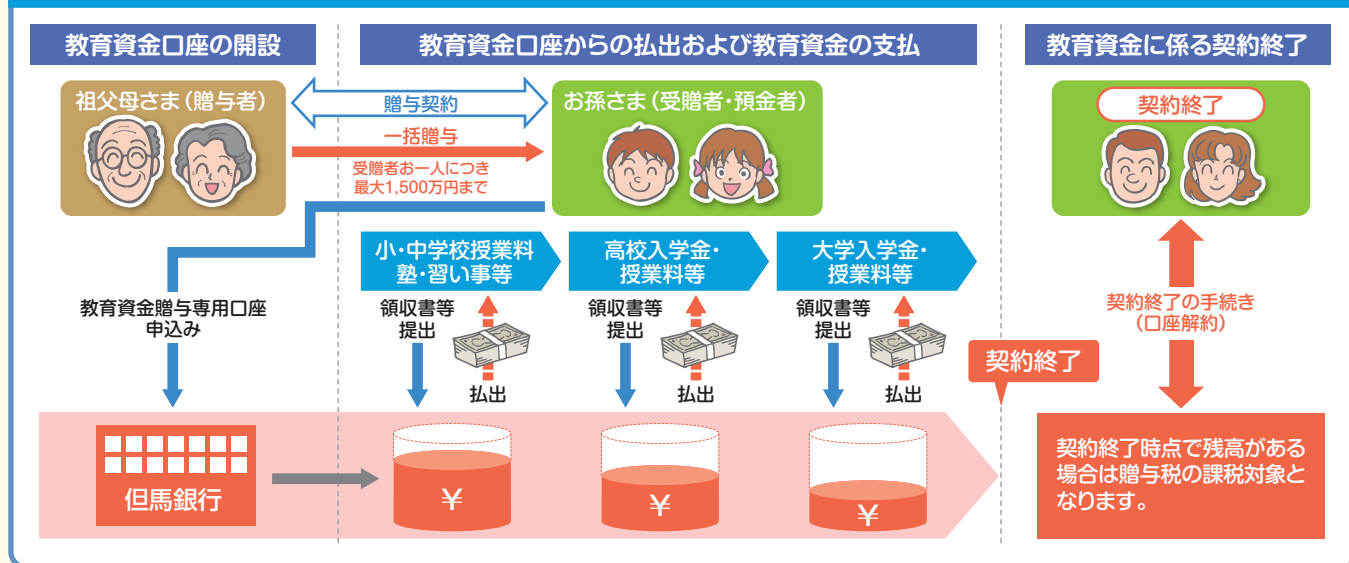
教育資金口座の開設

教育資金口座からの払出および教育資金の支払

教育資金に係る契約終了

祖父母さま（贈与者）

贈与契約

一括贈与

受贈者お一人につき
最大1,500万円まで

お孫さま（受贈者・預金者）

契約終了

教育資金贈与専用口座
申込み

小・中学校授業料
塾・習い事等

高校入学金・
授業料等

大学入学金・
授業料等

領収書等
提出

払出

領収書等
提出

払出

領収書等
提出

払出

契約終了の手続き
（口座解約）

契約終了

但馬銀行

￥

￥

￥

契約終了時点で残高がある場合は贈与税の課税対象となります。